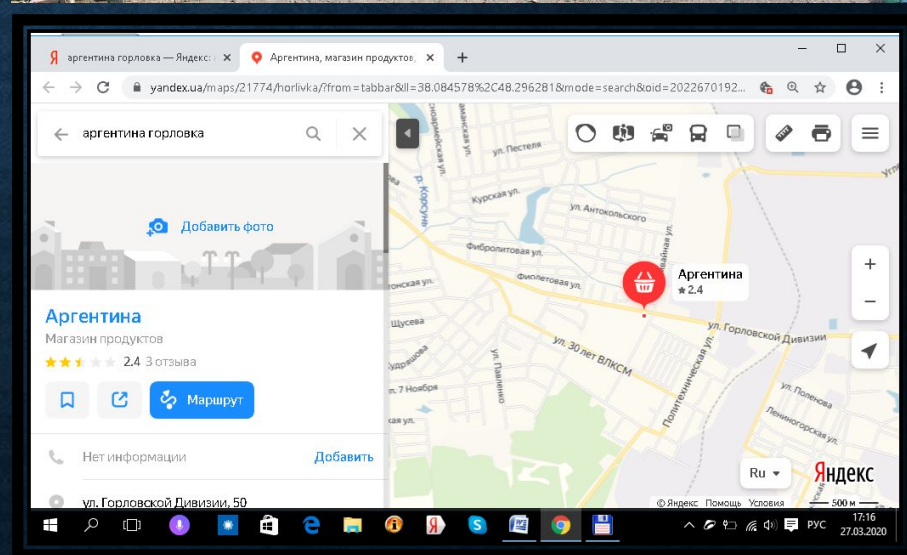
аргентина горловка — Яндекс: ×
Аргентина, магазин продуктов ×
+

yandex.ua/maps/21774/horlivka/?from=tabbar&ll=38.084578%2C48.296281&mode=search&oid=2022670192...

аргентина горловка

Добавить фото

Аргентина
Магазин продуктов
2.4 3 отзыва

Маршрут

Нет информации
Добавить

ул. Горловской Дивизии, 50

ул. Пестеля
р. Корсунь
Курская ул.
ул. Антокольского
Фибролитовая ул.
Филетовая ул.
Аргентина
★2.4
ул. Горловской Дивизии
Шусева
ул. 30 лет ВЛКСМ
ул. Павленко
Политехническая ул.
ул. 7 Ноября
Ленинградская ул.

Ru
Яндекс
© Яндекс Помощь Условия 500 м

РУС
17:16
27.03.2020